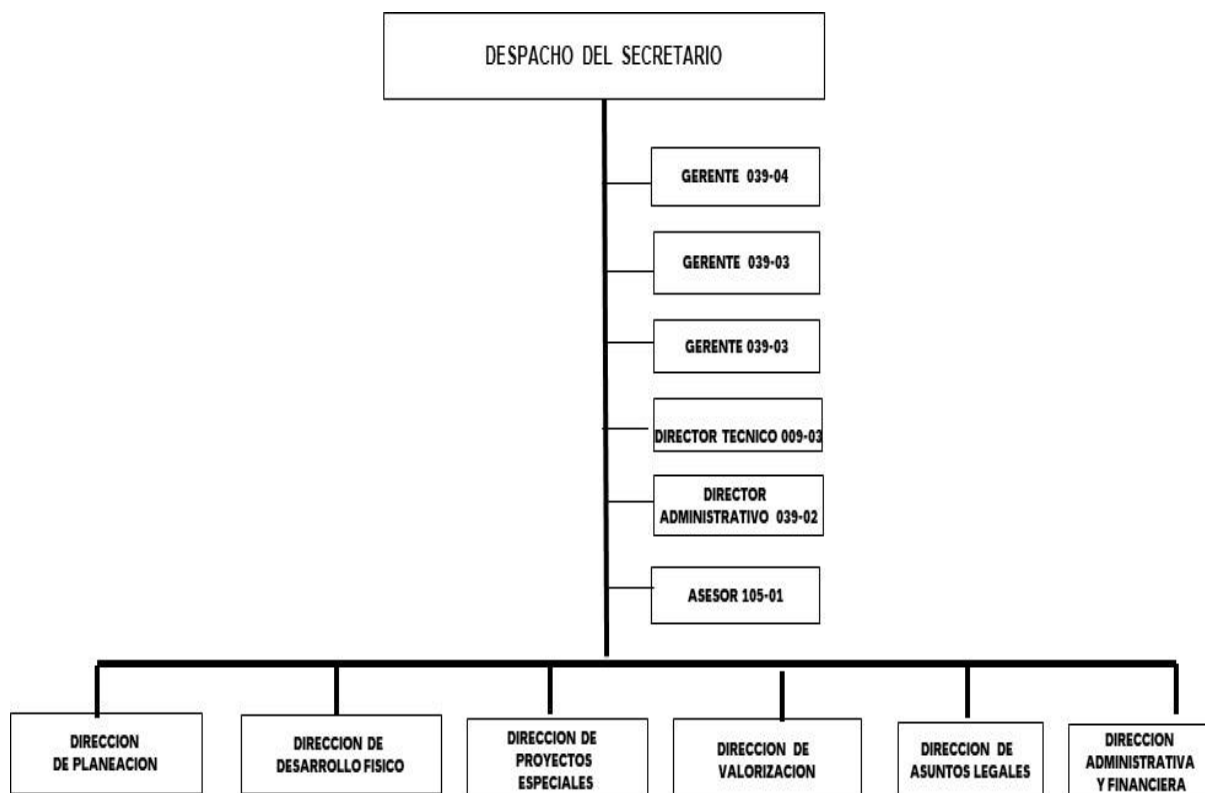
DESPACHO DEL SECRETARIO

GERENTE 039-04

GERENTE 039-03

GERENTE 039-03

DIRECTOR TECNICO 009-03

DIRECTOR ADMINISTRATIVO 039-02

ASESOR 105-01

DIRECCION DE PLANEACION

DIRECCION DE DESARROLLO FISICO

DIRECCION DE PROYECTOS ESPECIALES

DIRECCION DE VALORIZACION

DIRECCION DE ASUNTOS LEGALES

DIRECCION ADMINISTRATIVA Y FINANCIERA